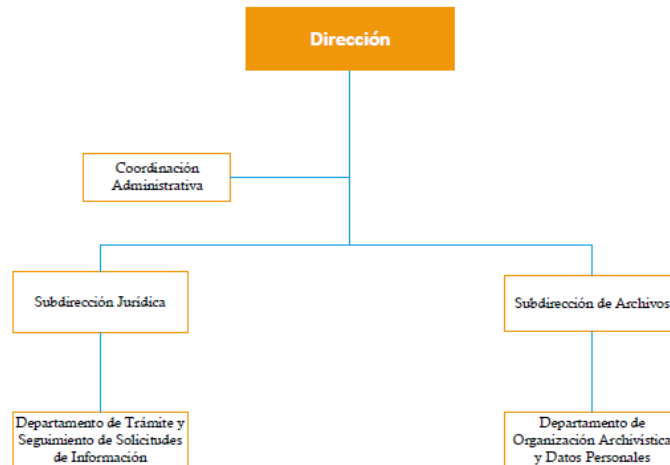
Dirección

Coordinación Administrativa

Subdirección Jurídica

Subdirección de Archivos

Departamento de Trámite y Seguimiento de Solicitudes de Información

Departamento de Organización Archivística y Datos Personales